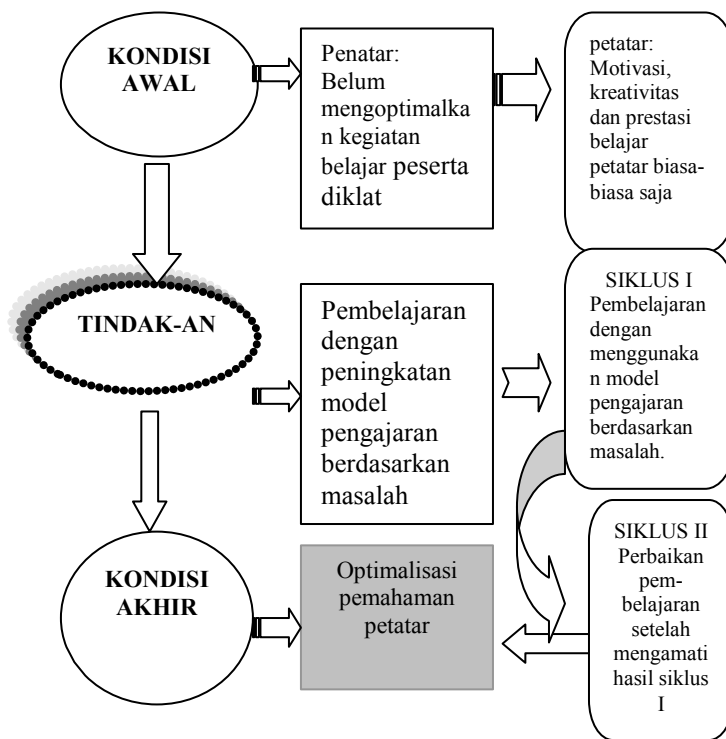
KONDISI AWAL

Penatar: Belum mengoptimalkan kegiatan belajar peserta diklat

petatar: Motivasi, kreativitas dan prestasi belajar petatar biasa-biasa saja

TINDAK-AN

Pembelajaran dengan peningkatan model pengajaran berdasarkan masalah

SIKLUS I Pembelajaran dengan menggunakan model pengajaran berdasarkan masalah.

KONDISI AKHIR

Optimalisasi pemahaman petatar

SIKLUS II Perbaikan pembelajaran setelah mengamati hasil siklus I